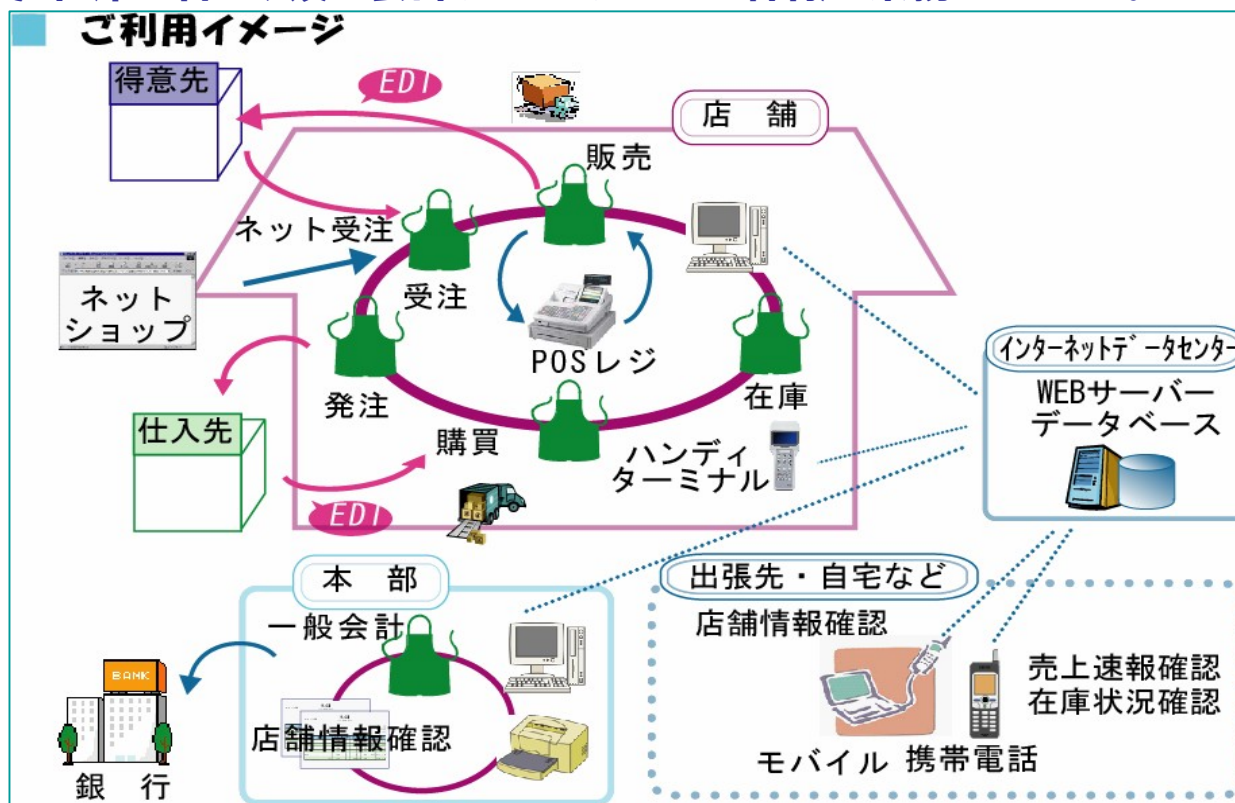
ご利用イメージ

得意先

EDI

店　舗

販売

ネット受注

ネット
ショップ

受注

POSレジ

在庫

発注

インターネットデータセンター

WEBサーバー
データベース

仕入先

購買

ハンディ
ターミナル

EDI

本　部

出張先・自宅など

一般会計

店舗情報確認

BANK

売上速報確認
在庫状況確認

店舗情報確認

モバイル 携帯電話

銀　行